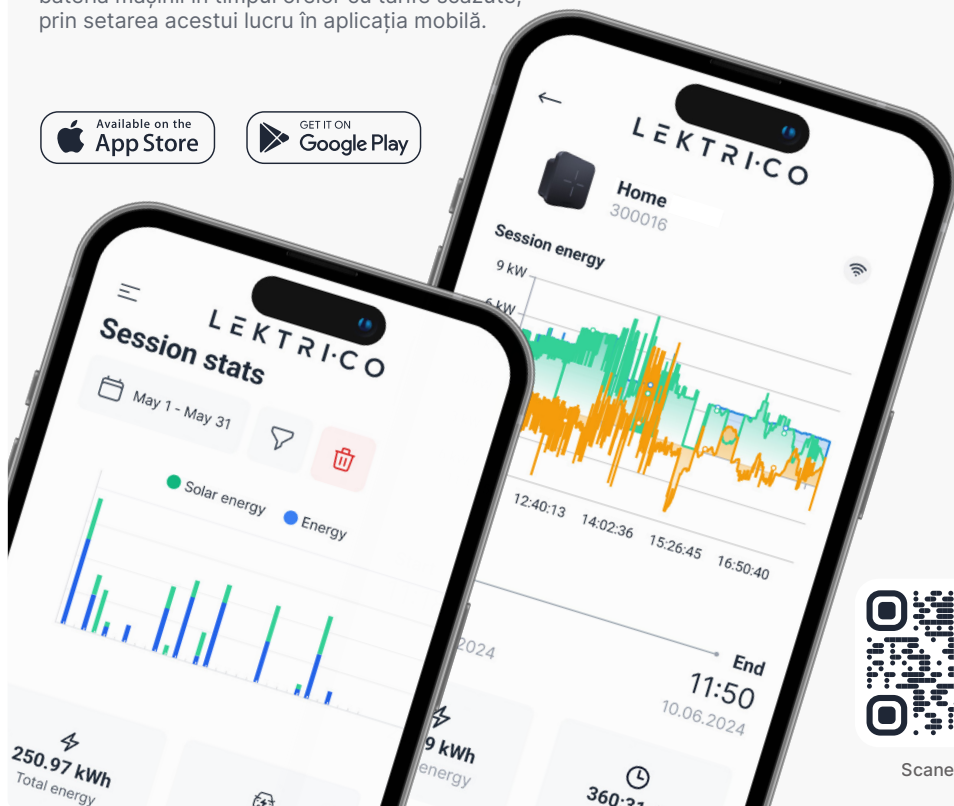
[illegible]
prin setarea acestui lucru în aplicația mobilă.

Available on the App Store

GET IT ON Google Play

LEKTRI·CO

Home
300016

Session energy

9 kW
6 kW

12:40:13
14:02:36
15:26:45
16:50:40

2024

End
11:50
10.06.2024

9 kWh
energy

360:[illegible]

LEKTRI·CO

Session stats

May 1 - May 31

Solar energy
Energy

250.97 kWh
Total energy

Scane